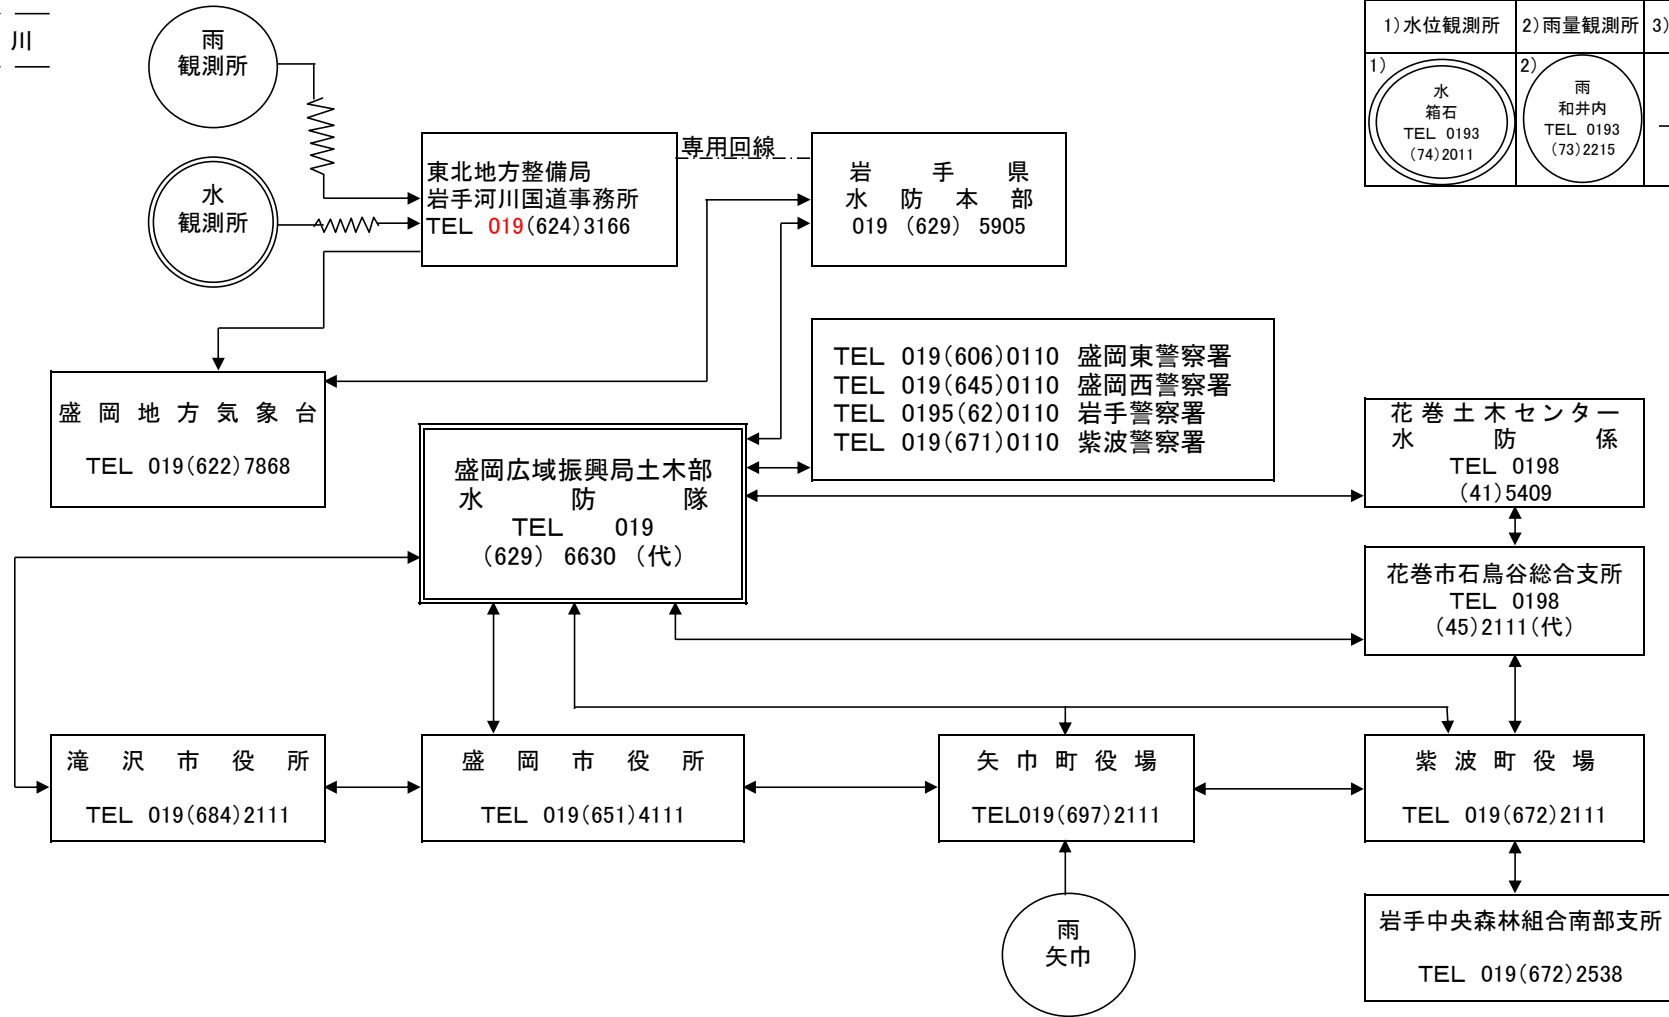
川

雨
観測所

水
観測所

東北地方整備局
岩手河川国道事務所
TEL 019(624)3166

専用回線

岩 手 県
水 防 本 部
019 (629) 5905

1)水位観測所 | 2)雨量観測所 | 3)

1)
水
箱石
TEL 0193
(74)2011

2)
雨
和井内
TEL 0193
(73)2215

盛 岡 地 方 気 象 台
TEL 019(622)7868

TEL 019(606)0110 盛岡東警察署
TEL 019(645)0110 盛岡西警察署
TEL 0195(62)0110 岩手警察署
TEL 019(671)0110 紫波警察署

盛岡広域振興局土木部
水 防 隊
TEL 019
(629) 6630 (代)

花巻土木センター
水 防 係
TEL 0198
(41)5409

花巻市石鳥谷総合支所
TEL 0198
(45)2111(代)

滝 沢 市 役 所
TEL 019(684)2111

盛 岡 市 役 所
TEL 019(651)4111

矢 巾 町 役 場
TEL019(697)2111

紫 波 町 役 場
TEL 019(672)2111

岩手中央森林組合南部支所
TEL 019(672)2538

雨
矢巾